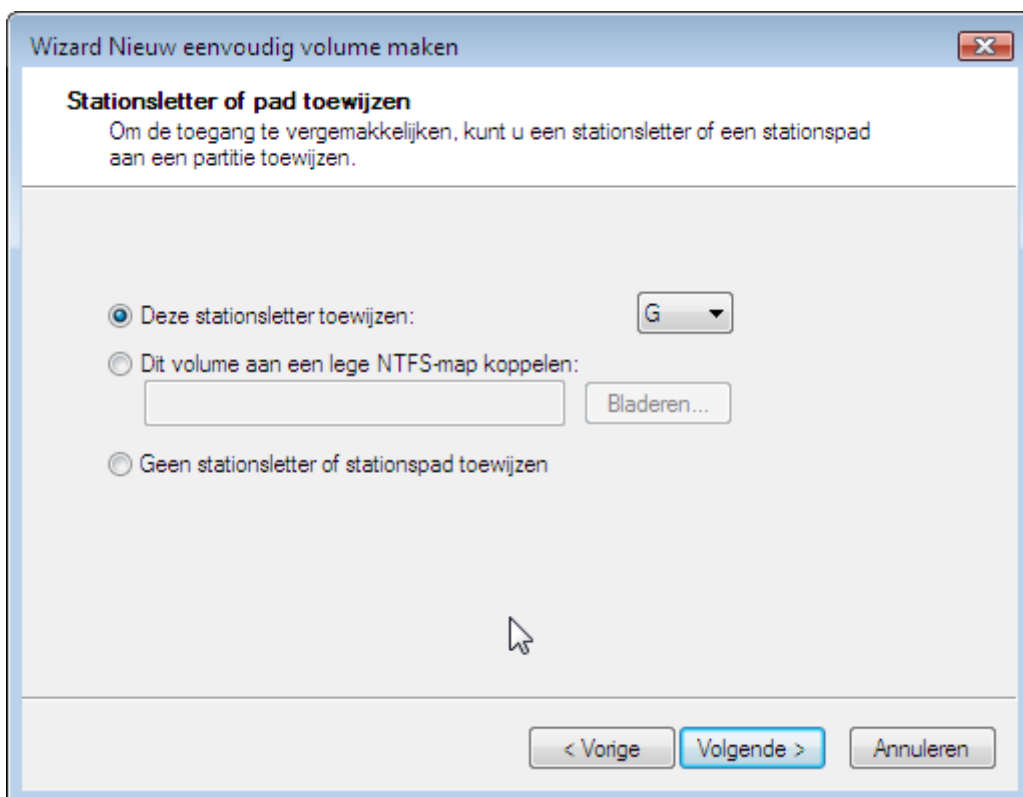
Wizard Nieuw eenvoudig volume maken

Stationsletter of pad toewijzen
Om de toegang te vergemakkelijken, kunt u een stationsletter of een stationspad aan een partitie toewijzen.

Deze stationsletter toewijzen: G

Dit volume aan een lege NTFS-map koppelen:

Bladeren...

Geen stationsletter of stationspad toewijzen

< Vorige
Volgende >
Annuleren